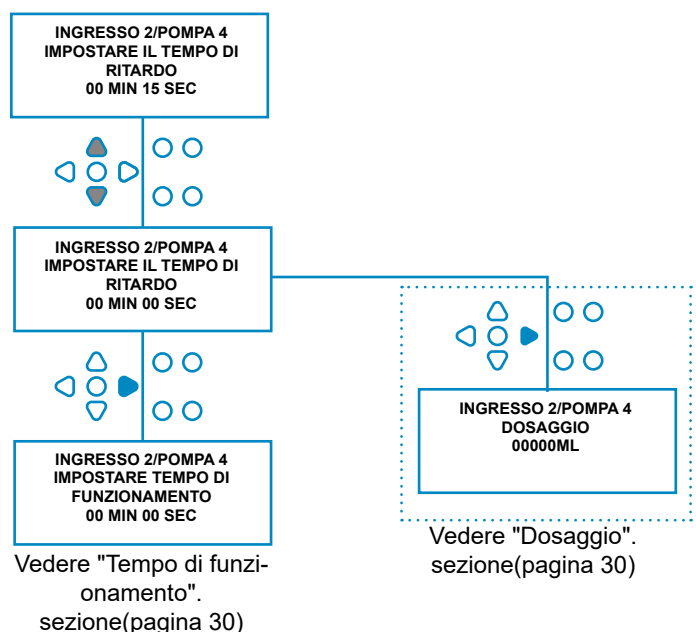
INGRESSO 2/POMPA 4
IMPOSTARE IL TEMPO DI RITARDO
00 MIN 15 SEC

INGRESSO 2/POMPA 4
IMPOSTARE IL TEMPO DI RITARDO
00 MIN 00 SEC

INGRESSO 2/POMPA 4
IMPOSTARE TEMPO DI FUNZIONAMENTO
00 MIN 00 SEC

Vedere "Tempo di funzionamento". sezione(pagina 30)

INGRESSO 2/POMPA 4
DOSAGGIO
00000ML

Vedere "Dosaggio". sezione(pagina 30)